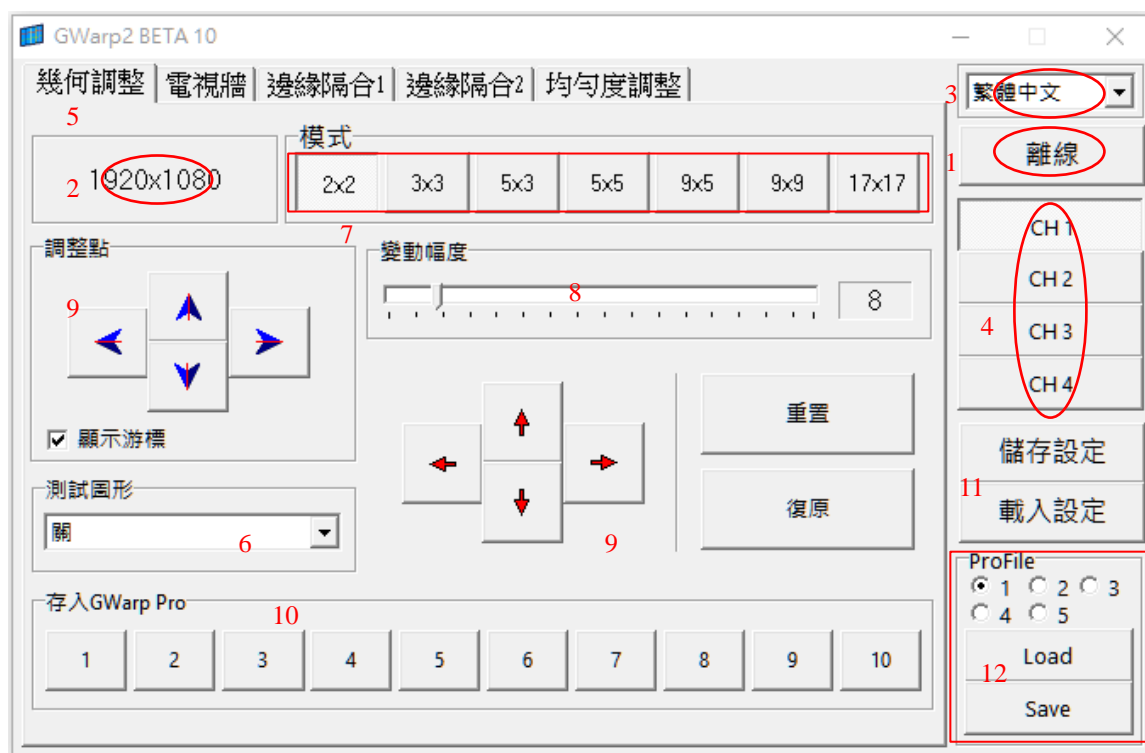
GWarp2 BETA 10

幾何調整 | 電視牆 | 邊緣隔合1 | 邊緣隔合2 | 均勻度調整

3 繁體中文

5

模式

2 1920x1080

2x2 3x3 5x3 5x5 9x5 9x9 17x17

1 離線

7

CH 1
CH 2
CH 3
CH 4

4

調整點

9

☑ 顯示游標

變動幅度

8

8

重置

復原

9

儲存設定

11

載入設定

測試圖形

關

6

存入GWarp Pro

10

1 2 3 4 5 6 7 8 9 10

ProFile
1 2 3
4 5

Load

12

Save